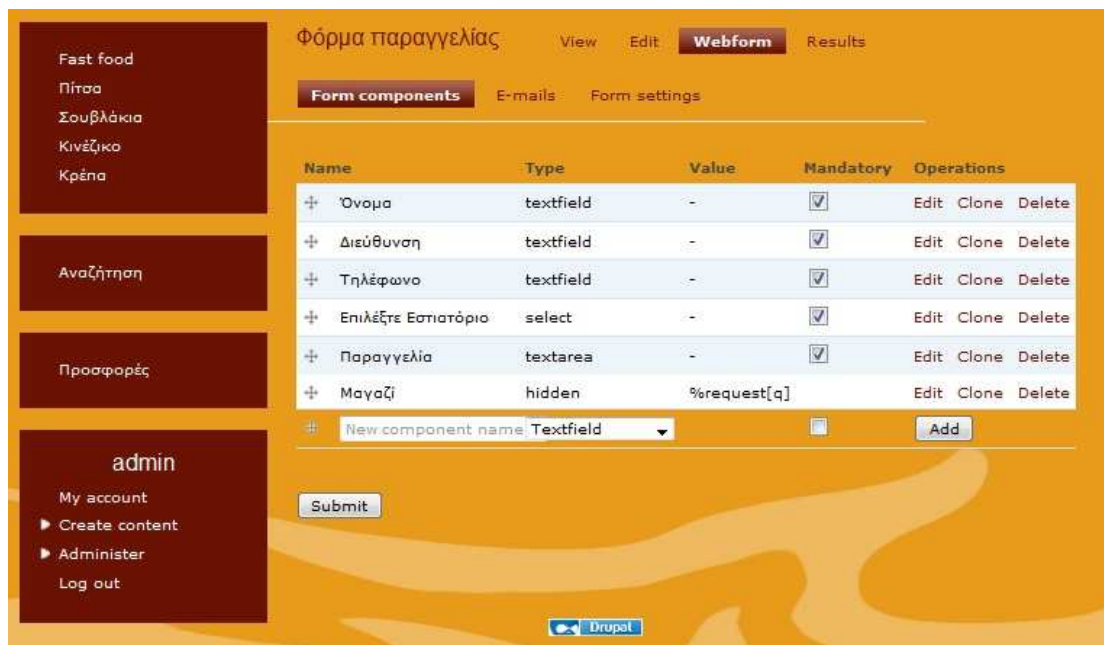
Fast food
Πίτσα
Σουβλάκια
Κινέζικο
Κρέπα

Αναζήτηση

Προσφορές

admin
My account
Create content
Administer
Log out

Φόρμα παραγγελίας

View Edit Webform Results

Form components E-mails Form settings

| Name | Type | Value | Mandatory | Operations |
|---|---|---|---|---|
| Όνομα | textfield | - | ☑ | Edit Clone Delete |
| Διεύθυνση | textfield | - | ☑ | Edit Clone Delete |
| Τηλέφωνο | textfield | - | ☑ | Edit Clone Delete |
| Επιλέξτε Εστιατόριο | select | - | ☑ | Edit Clone Delete |
| Παραγγελία | textarea | - | ☑ | Edit Clone Delete |
| Μαγαζί | hidden | %request[q] | | Edit Clone Delete |
| New component name | Textfield | | ☐ | Add |

Submit

Drupal